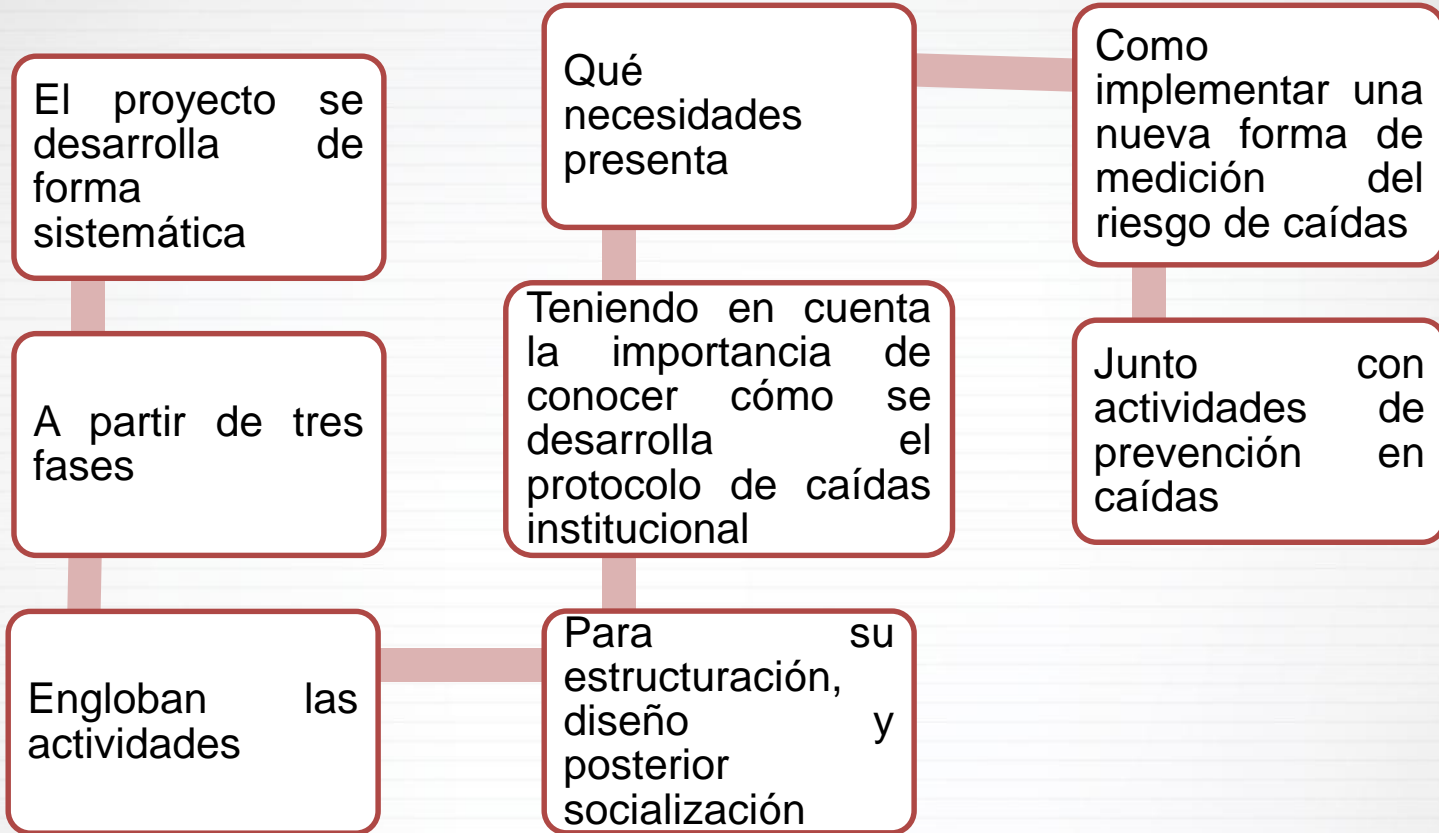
El proyecto se desarrolla de forma sistemática

A partir de tres fases

Engloban las actividades

Para su estructuración, diseño y posterior socialización

Teniendo en cuenta la importancia de conocer cómo se desarrolla el protocolo de caídas institucional

Qué necesidades presenta

Como implementar una nueva forma de medición del riesgo de caídas

Junto con actividades de prevención en caídas